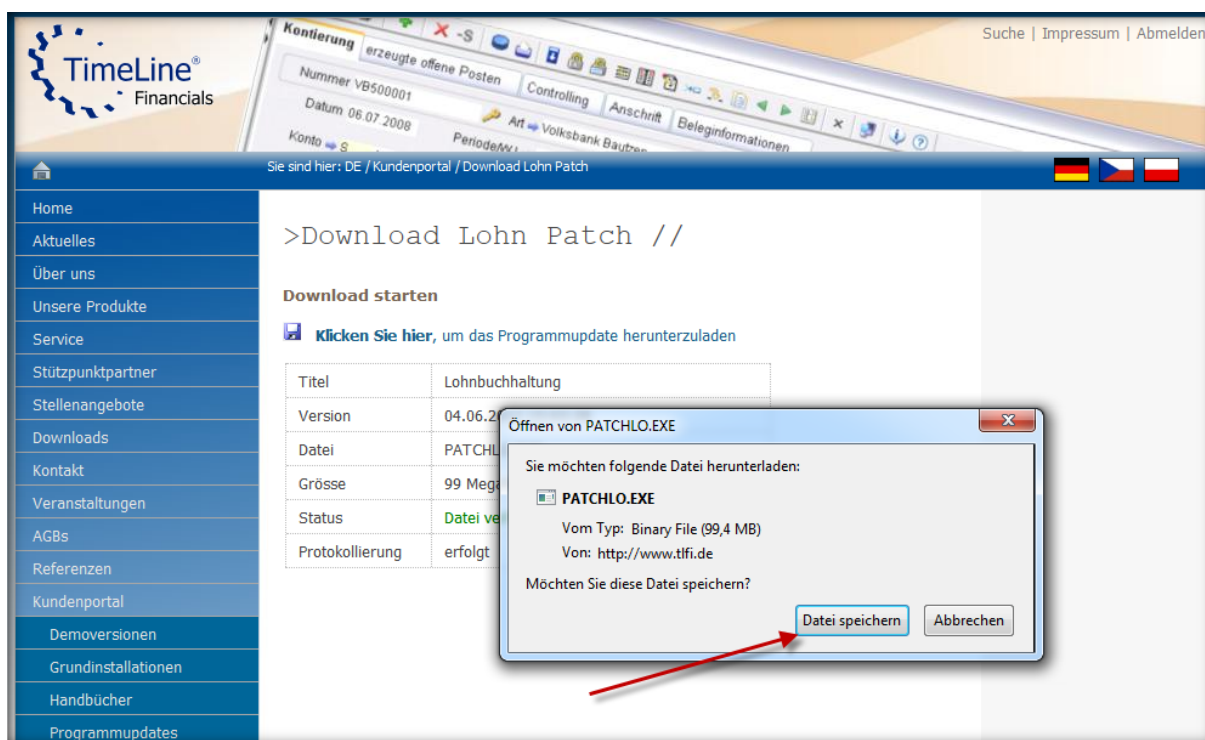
TimeLine®
Financials

Kontierung | erzeugte offene Posten | Controlling | Anschrift | Beleginformationen
Nummer VB500001
Datum 06.07.2008
Art Volksbank Bautzen
Konto S
Periode

Suche | Impressum | Abmelden

Sie sind hier: DE / Kundenportal / Download Lohn Patch

Home
Aktuelles
Über uns
Unsere Produkte
Service
Stützpunktpartner
Stellenangebote
Downloads
Kontakt
Veranstaltungen
AGBs
Referenzen
Kundenportal
Demoversionen
Grundinstallationen
Handbücher
Programmupdates

>Download Lohn Patch //

Download starten

Klicken Sie hier, um das Programmupdate herunterzuladen

| Titel | Lohnbuchhaltung |
|---|---|
| Version | 04.06.2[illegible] |
| Datei | PATCHL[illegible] |
| Grösse | 99 Mega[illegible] |
| Status | Datei ve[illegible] |
| Protokollierung | erfolgt |

Öffnen von PATCHLO.EXE

Sie möchten folgende Datei herunterladen:

PATCHLO.EXE
Vom Typ: Binary File (99,4 MB)
Von: http://www.tlfi.de

Möchten Sie diese Datei speichern?

Datei speichern
Abbrechen